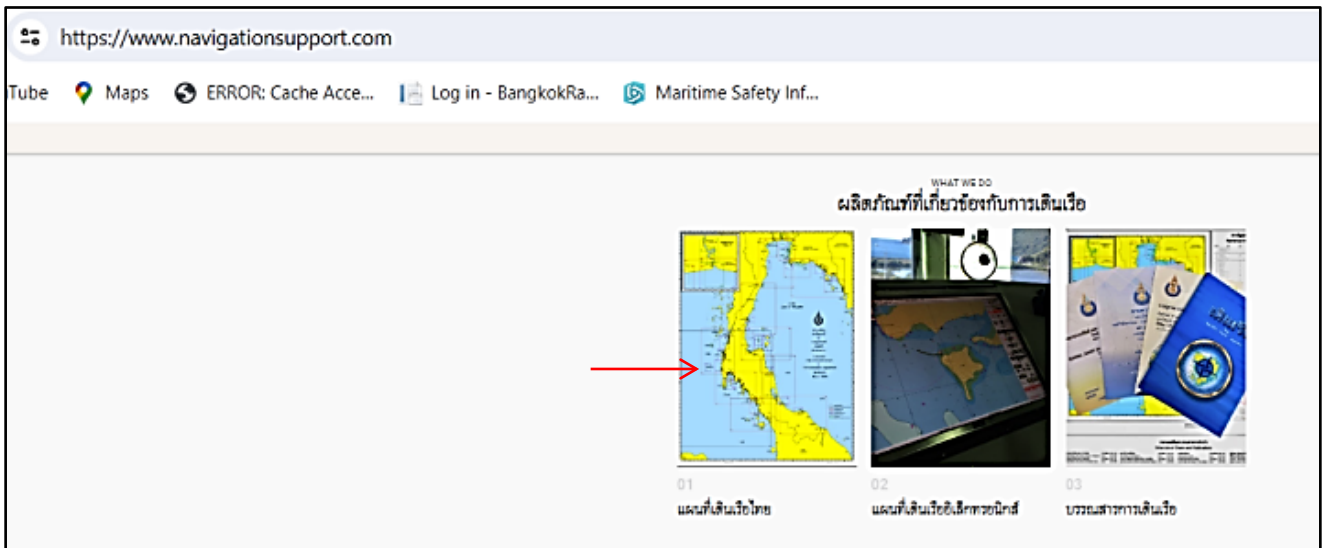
https://www.navigationsupport.com

Tube Maps ERROR: Cache Acce... Log in - BangkokRa... Maritime Safety Inf...

WHAT WE DO
ผลิตภัณฑ์ที่เกี่ยวข้องกับการเดินเรือ

01
แผนที่เดินเรือไทย

02
แผนที่เดินเรืออิเล็กทรอนิกส์

03
บรรณสารการเดินเรือ